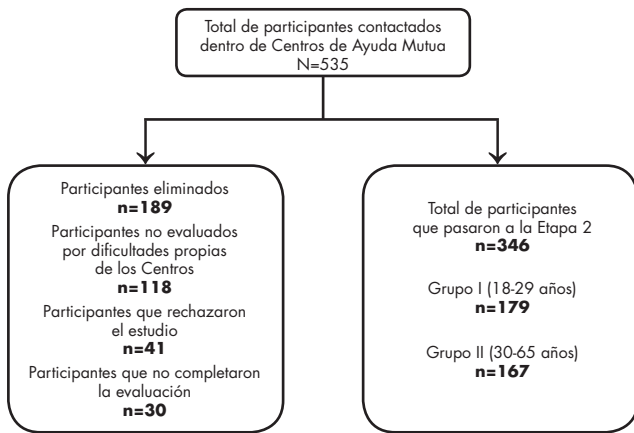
Total de participantes contactados dentro de Centros de Ayuda Mutua
N=535

Participantes eliminados
**n=189**
Participantes no evaluados por dificultades propias de los Centros
**n=118**
Participantes que rechazaron el estudio
**n=41**
Participantes que no completaron la evaluación
**n=30**

Total de participantes que pasaron a la Etapa 2
**n=346**
Grupo I (18-29 años)
**n=179**
Grupo II (30-65 años)
**n=167**